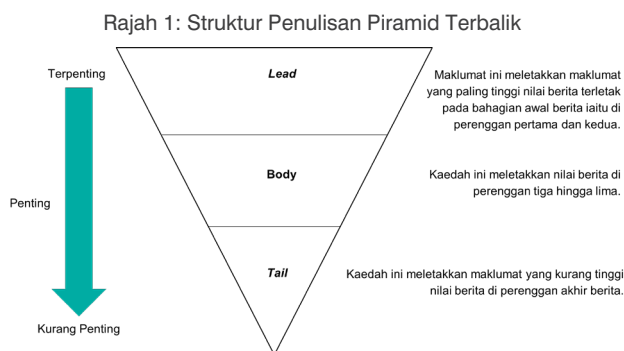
Rajah 1: Struktur Penulisan Piramid Terbalik

Terpenting

Penting

Kurang Penting

Lead

Body

Tail

Maklumat ini meletakkan maklumat yang paling tinggi nilai berita terletak pada bahagian awal berita iaitu di perenggan pertama dan kedua.

Kaedah ini meletakkan nilai berita di perenggan tiga hingga lima.

Kaedah ini meletakkan maklumat yang kurang tinggi nilai berita di perenggan akhir berita.